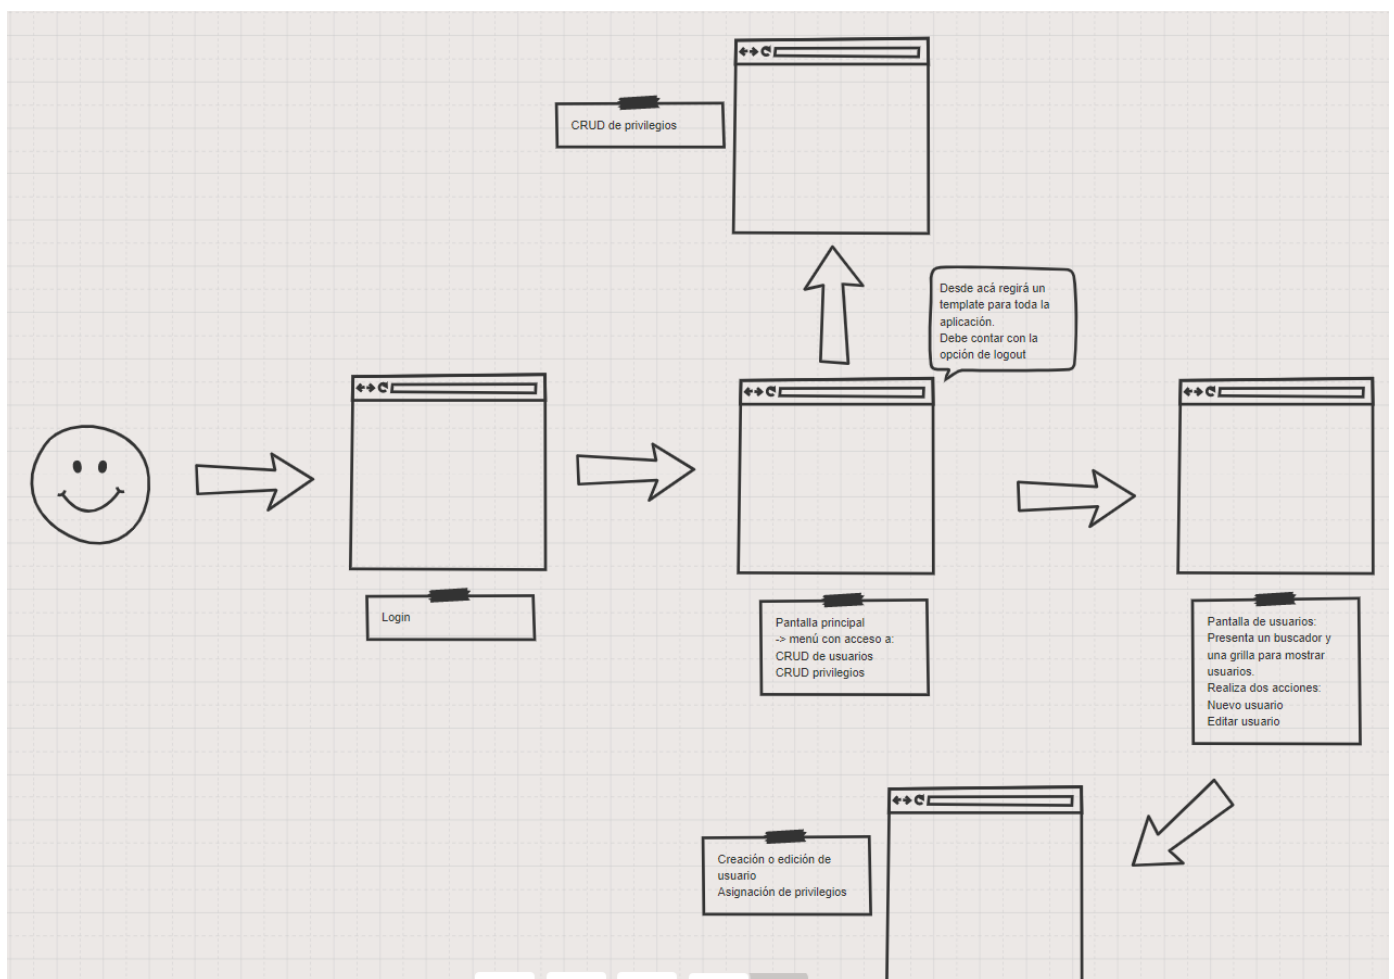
CRUD de privilegios

Desde acá regirá un template para toda la aplicación.
Debe contar con la opción de logout

Login

Pantalla principal
-> menú con acceso a:
CRUD de usuarios
CRUD privilegios

Pantalla de usuarios:
Presenta un buscador y una grilla para mostrar usuarios.
Realiza dos acciones:
Nuevo usuario
Editar usuario

Creación o edición de usuario
Asignación de privilegios